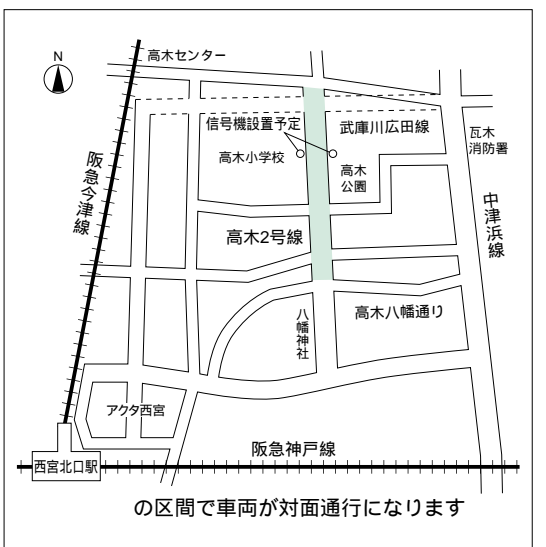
N

高木センター

信号機設置予定

武庫川広田線

瓦木
消防署

高木小学校

高木
公園

阪急今津線

中津浜線

高木2号線

八幡神社

高木八幡通り

アクタ西宮

阪急神戸線

西宮北口駅

の区間で車両が対面通行になります